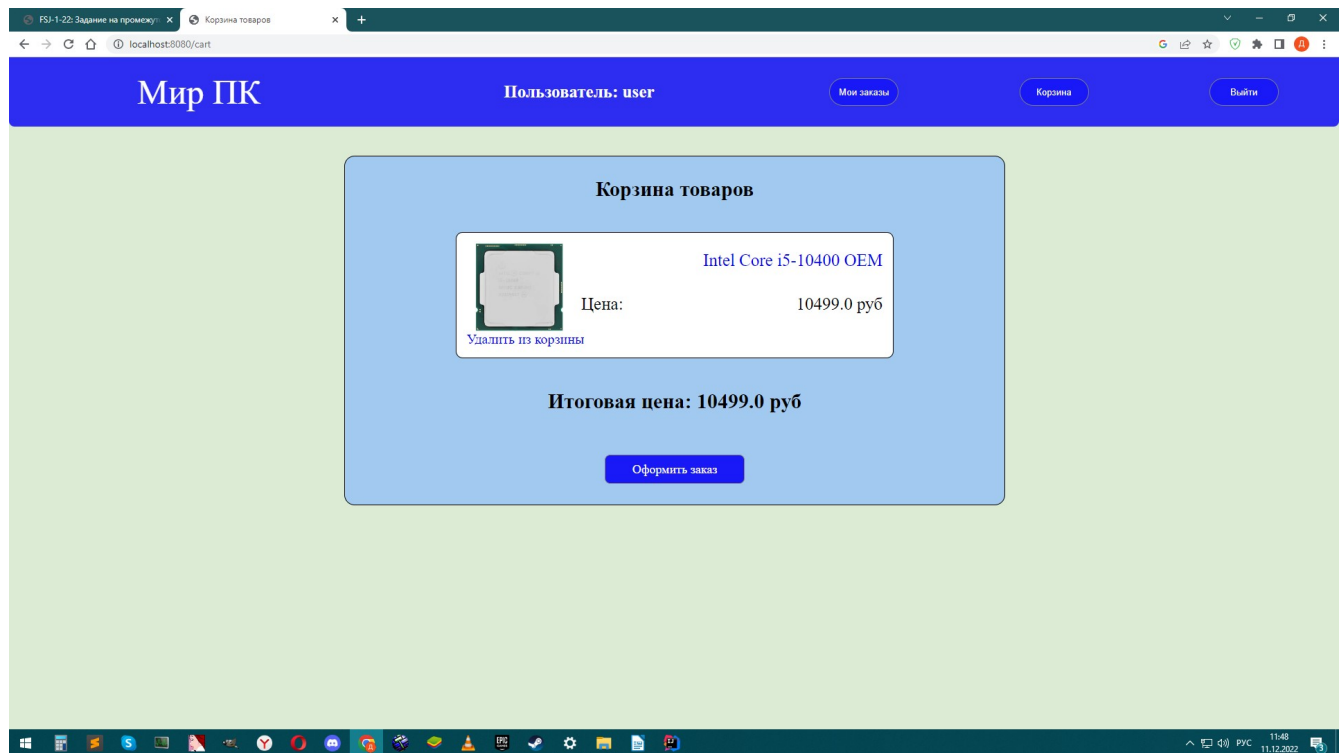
FSJ-1-22: Задание на промежут ×
Корзина товаров ×
+

localhost:8080/cart

Мир ПК
Пользователь: user
Мои заказы
Корзина
Выйти

Корзина товаров

Intel Core i5-10400 OEM
Цена:
10499.0 руб
Удалить из корзины

Итоговая цена: 10499.0 руб

Оформить заказ

РУС 11:48 11.12.2022